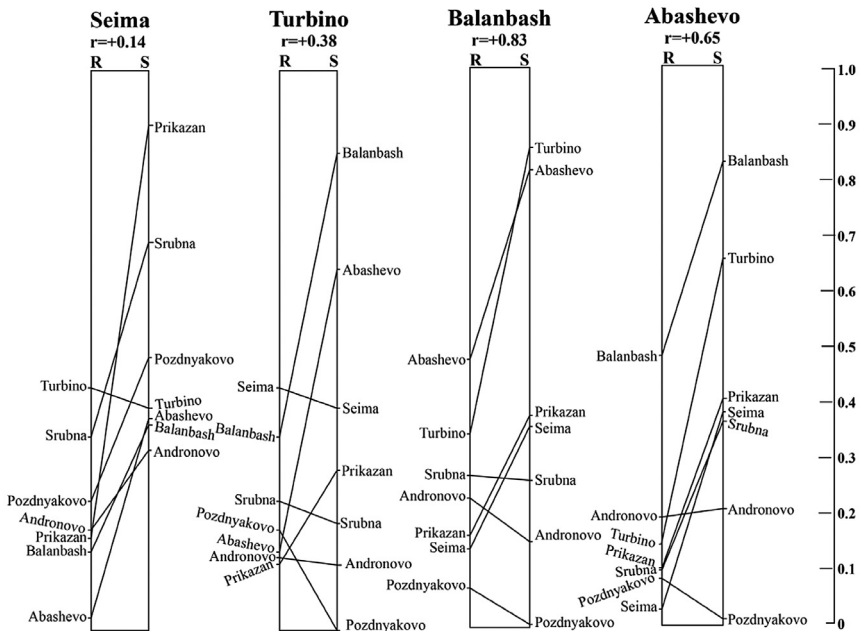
Seima
r=+0.14
R S
Prikazan
Srubna
Pozdnyakovo
Turbino
Turbino
Abashevo
Srubna
Balanbash
Andronovo
Pozdnyakovo
Andronovo
Prikazan
Balanbash
Abashevo

Turbino
r=+0.38
R S
Balanbash
Abashevo
Seima
Seima
Balanbash
Prikazan
Srubna
Srubna
Pozdnyakovo
Abashevo
Andronovo
Andronovo
Prikazan
Pozdnyakovo

Balanbash
r=+0.83
R S
Turbino
Abashevo
Abashevo
Prikazan
Seima
Turbino
Srubna
Srubna
Andronovo
Andronovo
Prikazan
Seima
Pozdnyakovo
Pozdnyakovo

Abashevo
r=+0.65
R S
Balanbash
Turbino
Balanbash
Prikazan
Seima
Srubna
Andronovo
Andronovo
Turbino
Prikazan
Srubna
Pozdnyakovo
Seima
Pozdnyakovo

1.0
0.9
0.8
0.7
0.6
0.5
0.4
0.3
0.2
0.1
0